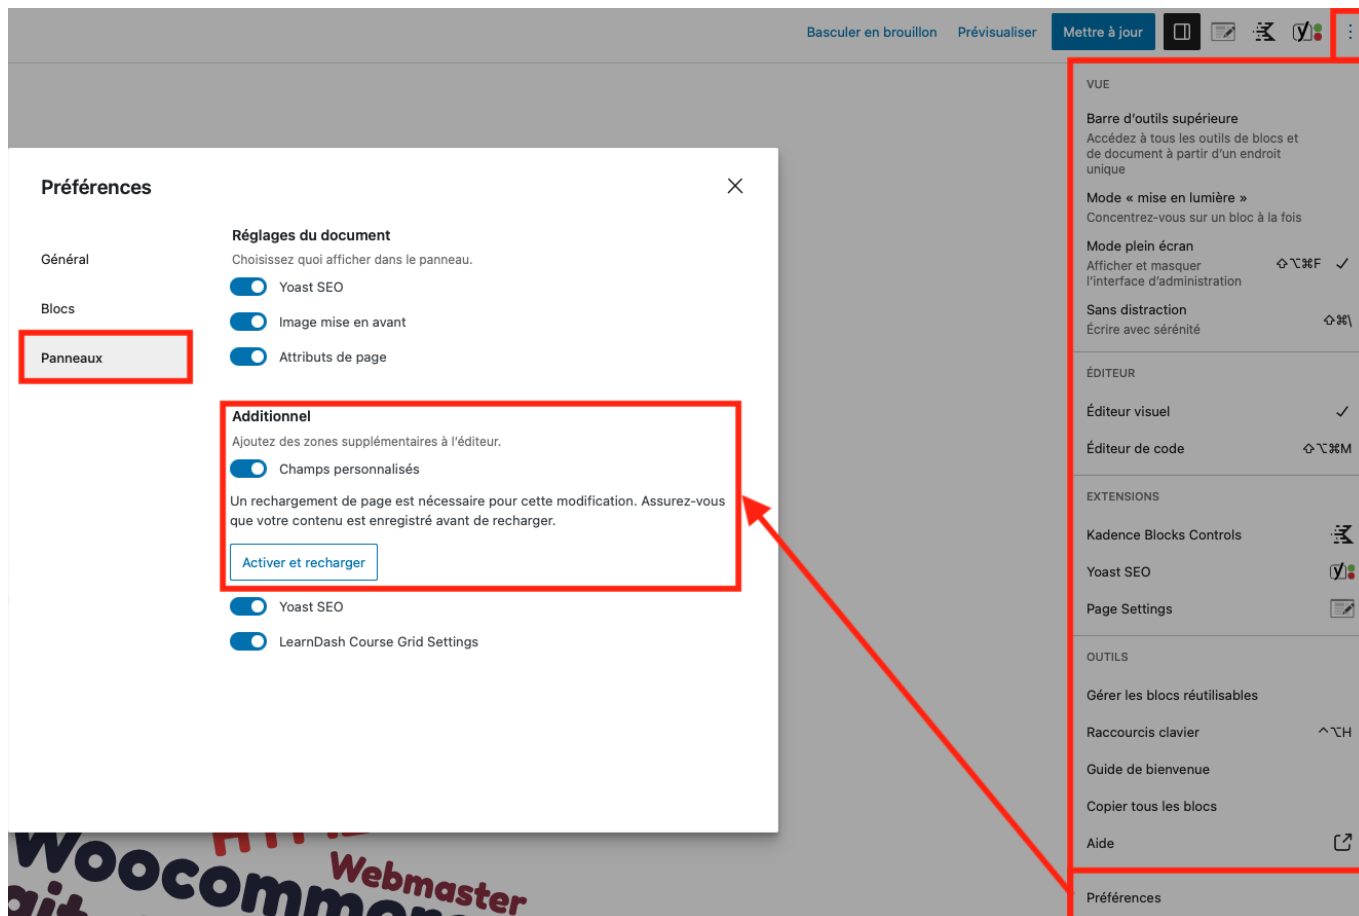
Basculer en brouillon Prévisualiser Mettre à jour

Préférences

Général

Blocs

Panneaux

Réglages du document
Choisissez quoi afficher dans le panneau.
Yoast SEO
Image mise en avant
Attributs de page

Additionnel
Ajoutez des zones supplémentaires à l'éditeur.
Champs personnalisés
Un rechargement de page est nécessaire pour cette modification. Assurez-vous que votre contenu est enregistré avant de recharger.
Activer et recharger

Yoast SEO
LearnDash Course Grid Settings

Woocommerce
Webmaster

VUE
Barre d'outils supérieure
Accédez à tous les outils de blocs et de document à partir d'un endroit unique
Mode « mise en lumière »
Concentrez-vous sur un bloc à la fois
Mode plein écran
Afficher et masquer l'interface d'administration ⇧⌥⌘F ✓
Sans distraction
Écrire avec sérénité ⇧⌘\

ÉDITEUR
Éditeur visuel ✓
Éditeur de code ⇧⌥⌘M

EXTENSIONS
Kadence Blocks Controls
Yoast SEO
Page Settings

OUTILS
Gérer les blocs réutilisables
Raccourcis clavier ^⌥H
Guide de bienvenue
Copier tous les blocs
Aide

Préférences